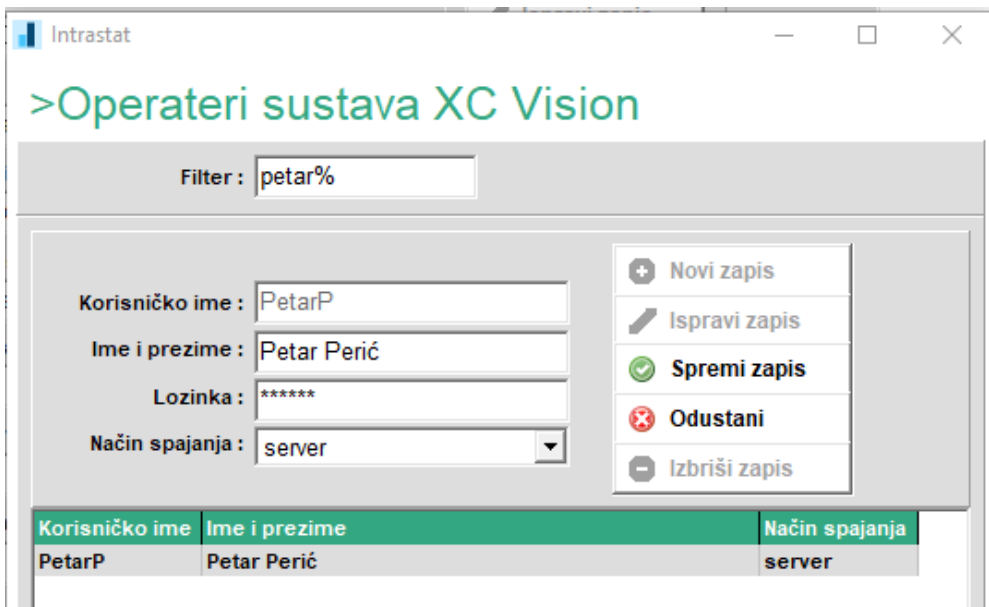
Intrastat

>Operateri sustava XC Vision

Filter : petar%

Korisničko ime : PetarP
Ime i prezime : Petar Perić
Lozinka : ******
Način spajanja : server

Novi zapis
Ispravi zapis
Spremi zapis
Odustani
Izbriši zapis

| Korisničko ime | Ime i prezime | Način spajanja |
|---|---|---|
| PetarP | Petar Perić | server |